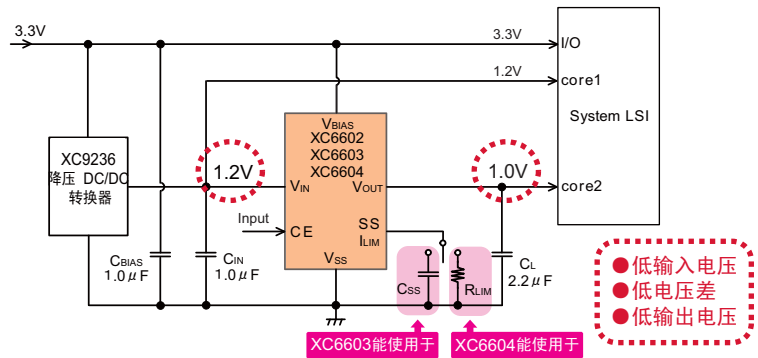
3.3V

3.3V

I/O

1.2V

core1

System LSI

XC9236
降压 DC/DC
转换器

1.2V

$V_{BIAS}$
XC6602
XC6603
XC6604

$V_{IN}$

$V_{OUT}$

1.0V

core2

Input

CE

SS
$I_{LIM}$

$V_{SS}$

$C_{BIAS}$
1.0 $\mu$ F

$C_{IN}$
1.0 $\mu$ F

$C_{SS}$

$R_{LIM}$

$C_L$
2.2 $\mu$ F

●低输入电压
●低电压差
●低输出电压

XC6603能使用于

XC6604能使用于